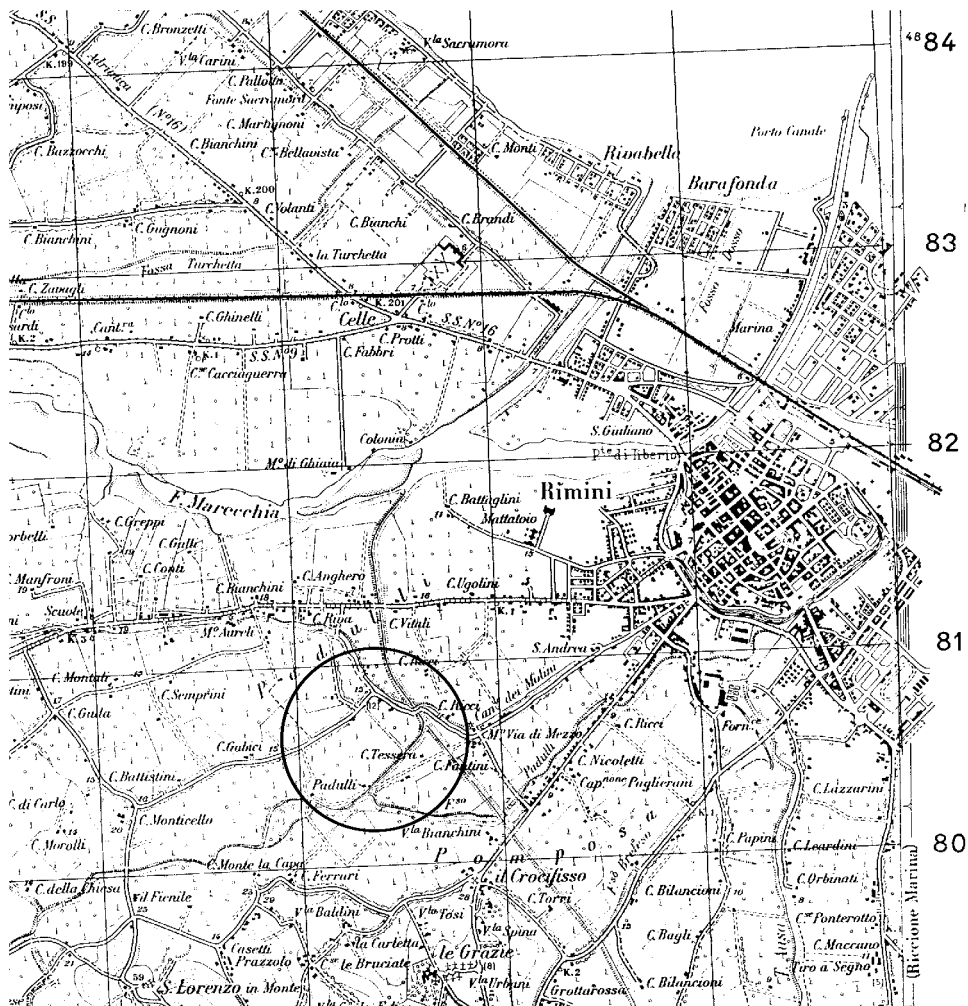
C. Bronzetti
V^la Sacramora
$^{48}$84
V^la Carini
K.199
Adriatica
C. Pallotta
Fonte Sacramora
(N°16)
C. Martinoni
C. Bianchini
C^e Bellavista
C. Bazzocchi
C. Monti
Ribabella
Porto Canale
Barafonda
K.200
C. Volanti
C. Bianchi
C. Brandi
C. Bianchini
C. Gugnoni
la Turchetta
83
Fossa Turchetta
C. Zavagli
C.^lo
K. 201
C.^lo
Fosso Dossa
Marina
Cant.^re
C. Ghinelli
Celle
S.S.N°16
K.2
S.S.N°9
C. Protti
C. Fabbri
C^ma Cacciaguerra
S. Giuliano
Colonna
82
P^te di Tiberio
M^o di Ghiaia
F. Marecchia
C. Battaglini
Rimini
Mattatoio
C. Greppi
C. Galli
C. Conti
Manfroni
C. Bianchini
C. Anghero
C. Ugolini
Scuola
K.1
K.3
M^o Aureli
C. Rupa
C. Vitali
81
S. Andrea
C. Montali
C. Semprini
C. Ricci
Can.^le dei Molini
C. Guida
M^o Via di Mezzo
C. Ricci
C. Galuci
C. Tessera
C. Nicoletti
C. Battistini
C. Pastini
Cap^none Paglierani
Padulli
Forn.
C. Lazzarini
C. di Carlo
C. Monticello
V^la Bianchini
C. Morolli
P o m p o s a
C. Papini
C. Leardini
80
C. Monte la Capa
C. Ferrari
il Crocifisso
C. della Chiesa
il Fienile
C. Torri
C. Bilancioni
C. Orbinati
V^la Baldini
V^la Fosi
C^e Ponterotto
V^la Spina
C. Bagli
C. Maccano
Casetti
Prazzolo
la Carletta
le Grazie
Tiro a Segno
S. Lorenzo in Monte
C^e le Bruciate
V^la Urbani
K.2
Grottarossa
C. Bilancioni
T. Ausa
(Riccione Marina)